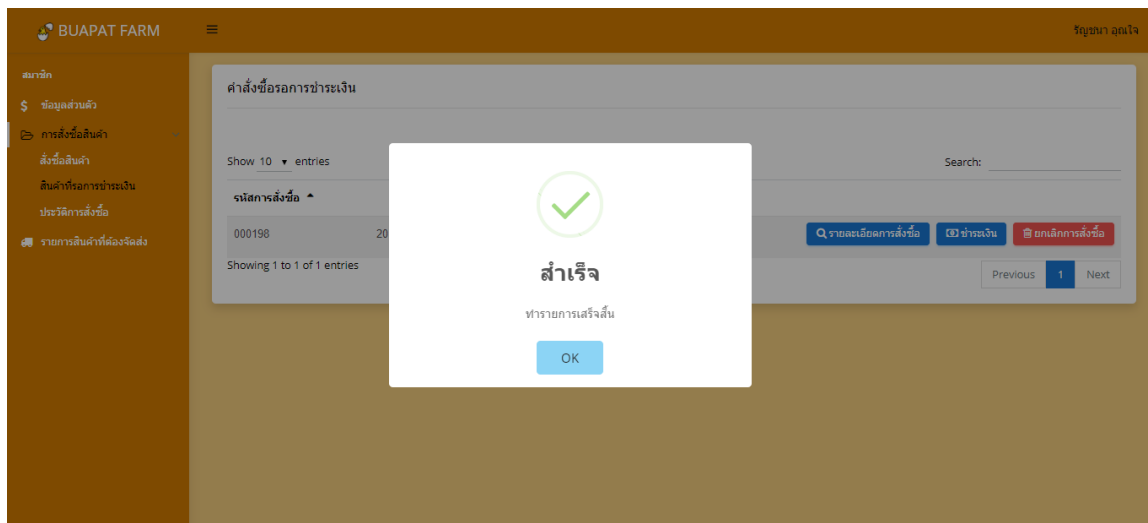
BUAPAT FARM

≡

รัญชนา อุณใจ

สมาชิก

$ ข้อมูลส่วนตัว

การสั่งซื้อสินค้า

สั่งซื้อสินค้า

สินค้าที่รอการชำระเงิน

ประวัติการสั่งซื้อ

รายการสินค้าที่ต้องจัดส่ง

คำสั่งซื้อรอการชำระเงิน

Show 10 entries

Search:

รหัสการสั่งซื้อ

000198

20

รายละเอียดการสั่งซื้อ

ชำระเงิน

ยกเลิกการสั่งซื้อ

Showing 1 to 1 of 1 entries

Previous 1 Next

สำเร็จ

ทำรายการเสร็จสิ้น

OK